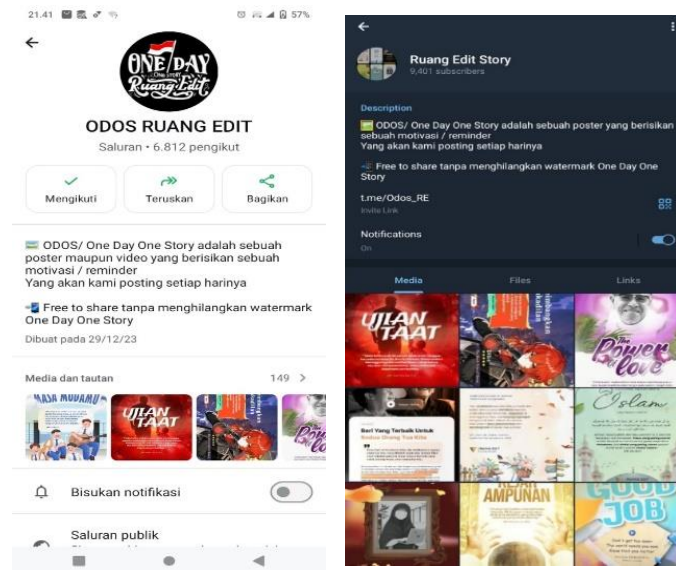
21.41 57%

←

ONE DAY One Story Ruang Edit

ODOS RUANG EDIT

Saluran • 6.812 pengikut

Mengikuti

Teruskan

Bagikan

ODOS/ One Day One Story adalah sebuah poster maupun video yang berisikan sebuah motivasi / reminder
Yang akan kami posting setiap harinya

Free to share tanpa menghilangkan watermark One Day One Story

Dibuat pada 29/12/23

Media dan tautan

149 >

UJIAN TAAT

Bisukan notifikasi

Saluran publik

←

Ruang Edit Story

9,401 subscribers

Description

ODOS/ One Day One Story adalah sebuah poster yang berisikan sebuah motivasi / reminder
Yang akan kami posting setiap harinya

Free to share tanpa menghilangkan watermark One Day One Story

t.me/Odos_RE

Invite Link

Notifications

On

Media

Files

Links

UJIAN TAAT

Power of love

Islam

AMPUNAN

GOOD JOB